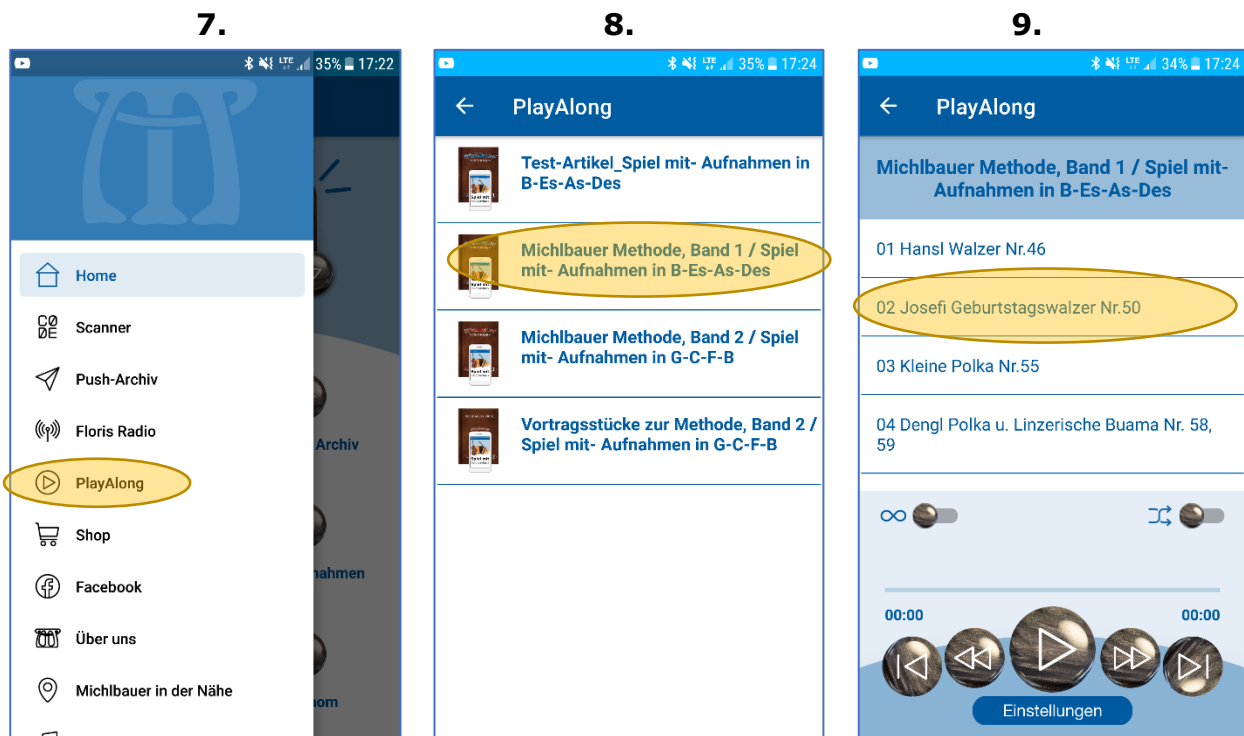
7.

35% 17:22

Archiv

nahmen

nom

Home

Scanner

Push-Archiv

Floris Radio

PlayAlong

Shop

Facebook

Über uns

Michlbauer in der Nähe

8.

35% 17:24

PlayAlong

Test-Artikel_Spiel mit- Aufnahmen in B-Es-As-Des

Michlbauer Methode, Band 1 / Spiel mit- Aufnahmen in B-Es-As-Des

Michlbauer Methode, Band 2 / Spiel mit- Aufnahmen in G-C-F-B

Vortragsstücke zur Methode, Band 2 / Spiel mit- Aufnahmen in G-C-F-B

9.

34% 17:24

PlayAlong

Michlbauer Methode, Band 1 / Spiel mit- Aufnahmen in B-Es-As-Des

01 Hansl Walzer Nr.46

02 Josefi Geburtstagswalzer Nr.50

03 Kleine Polka Nr.55

04 Dengl Polka u. Linzerische Buama Nr. 58, 59

00:00

00:00

Einstellungen